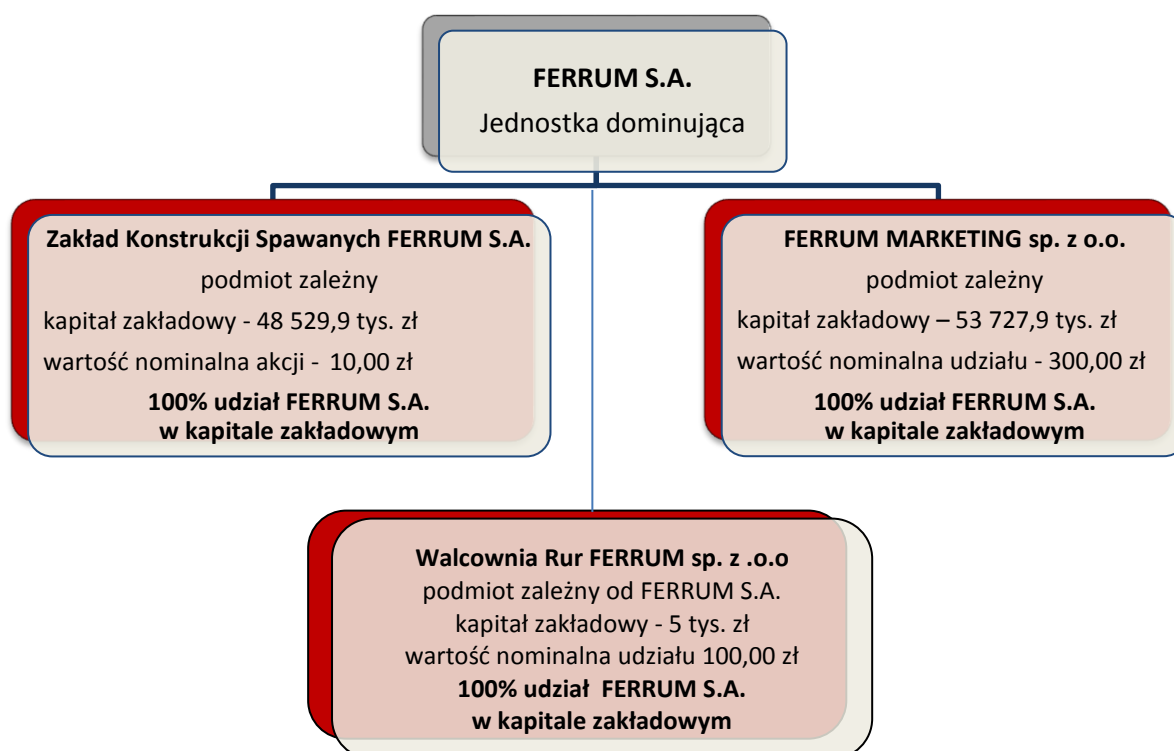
FERRUM S.A.
Jednostka dominująca

Zakład Konstrukcji Spawanych FERRUM S.A.
podmiot zależny
kapitał zakładowy - 48 529,9 tys. zł
wartość nominalna akcji - 10,00 zł
100% udział FERRUM S.A.
w kapitale zakładowym

FERRUM MARKETING sp. z o.o.
podmiot zależny
kapitał zakładowy – 53 727,9 tys. zł
wartość nominalna udziału - 300,00 zł
100% udział FERRUM S.A.
w kapitale zakładowym

Walcownia Rur FERRUM sp. z .o.o
podmiot zależny od FERRUM S.A.
kapitał zakładowy - 5 tys. zł
wartość nominalna udziału 100,00 zł
100% udział FERRUM S.A.
w kapitale zakładowym